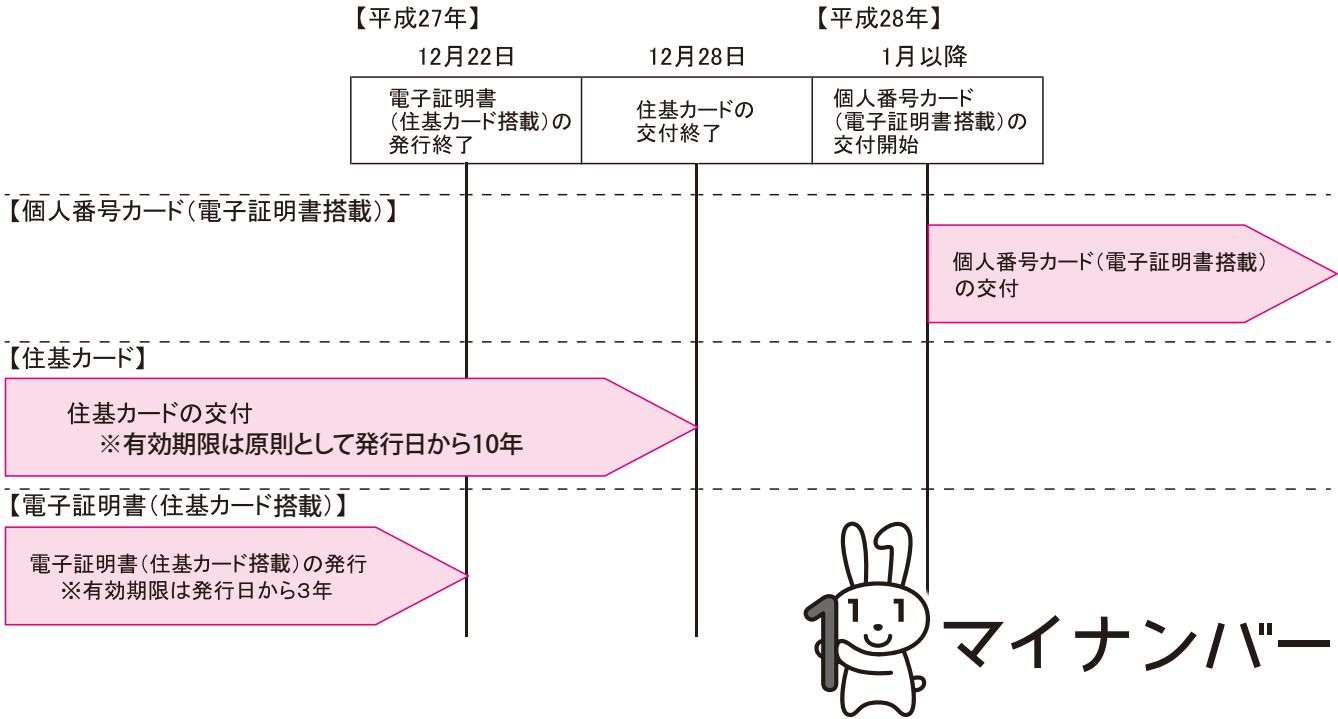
【平成27年】
12月22日

12月28日

【平成28年】
1月以降

| 電子証明書（住基カード搭載）の発行終了 | 住基カードの交付終了 | 個人番号カード（電子証明書搭載）の交付開始 |
|---|---|---|

【個人番号カード（電子証明書搭載）】

個人番号カード（電子証明書搭載）の交付

【住基カード】

住基カードの交付
※有効期限は原則として発行日から10年

【電子証明書（住基カード搭載）】

電子証明書（住基カード搭載）の発行
※有効期限は発行日から3年

1 1

マイナンバー